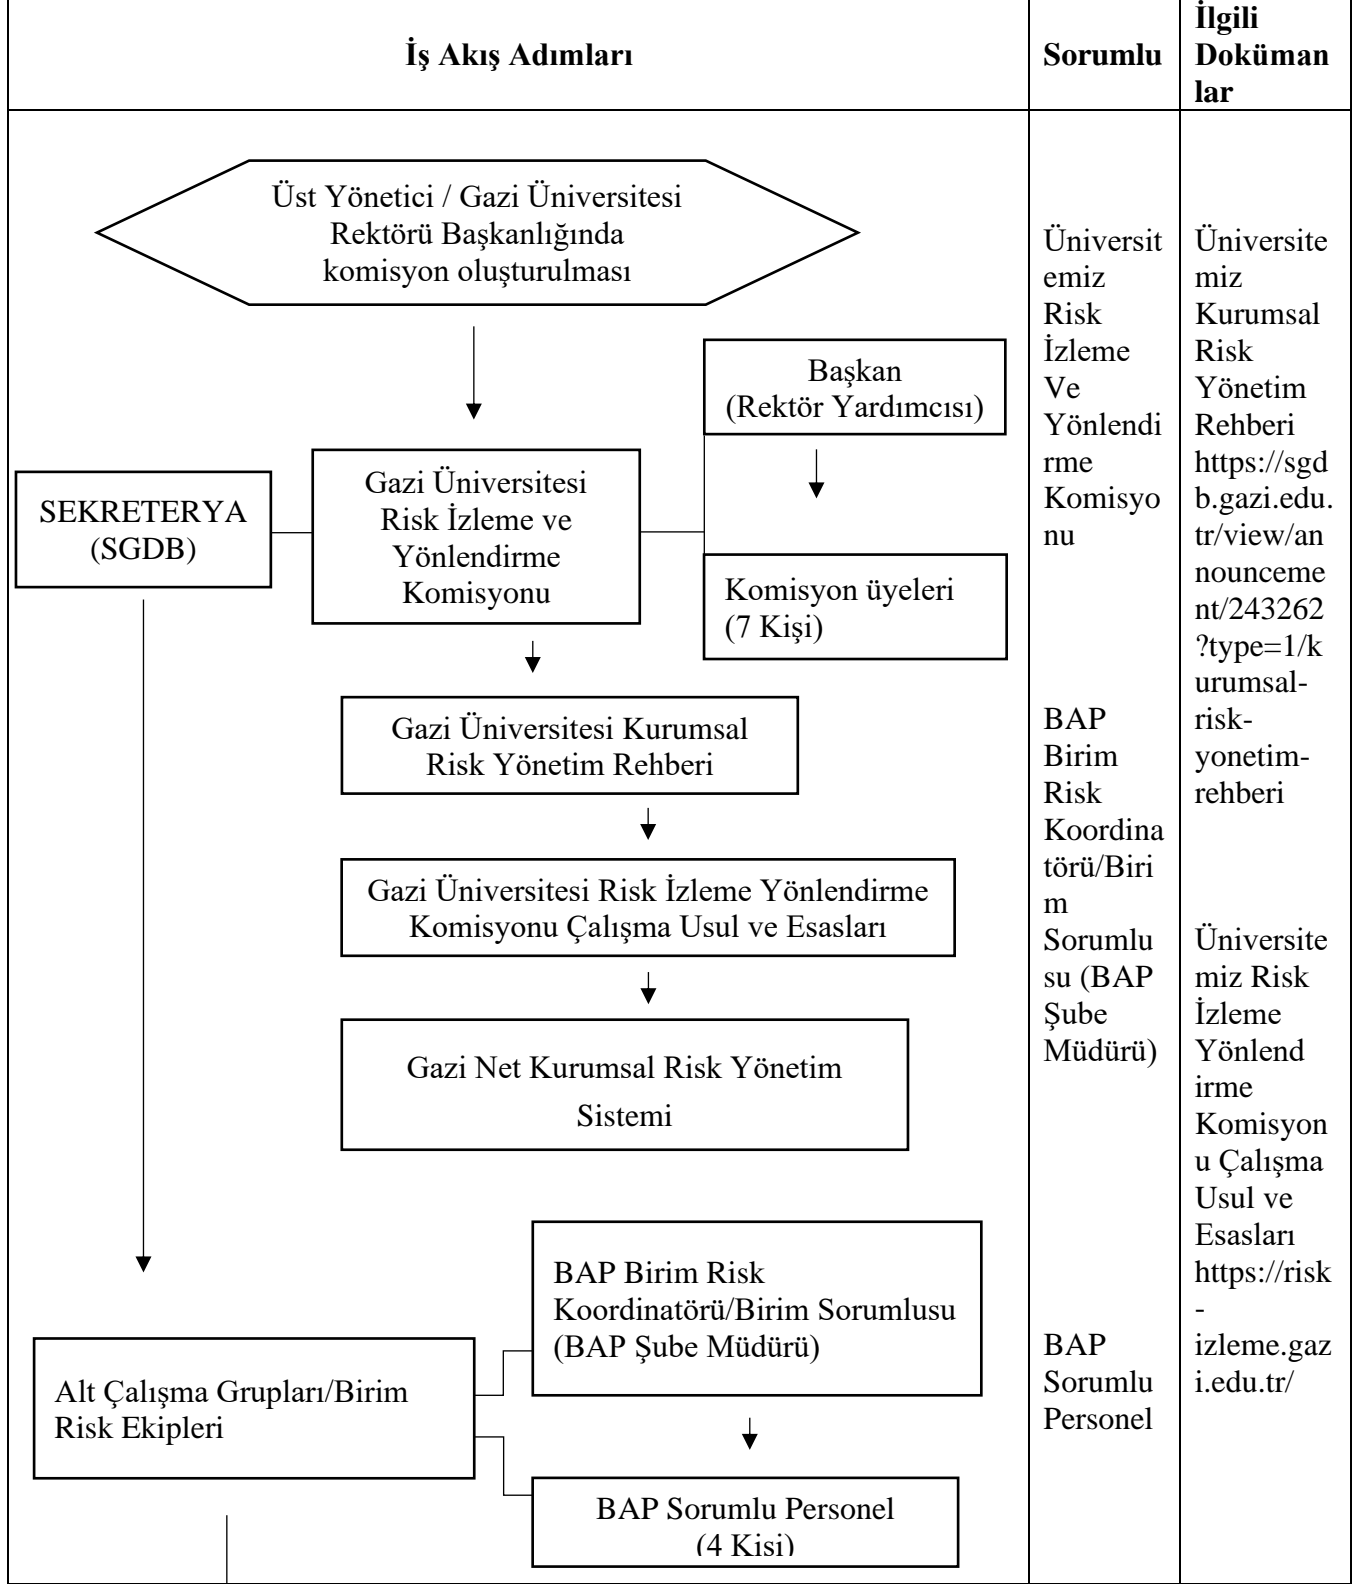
| İş Akış Adımları | Sorumlu | İlgili Dokümanlar |
|---|---|---|
| Üst Yönetici / Gazi Üniversitesi Rektörü Başkanlığında komisyon oluşturulması<br>Başkan (Rektör Yardımcısı)<br>SEKRETERYA (SGDB)<br>Gazi Üniversitesi Risk İzleme ve Yönlendirme Komisyonu<br>Komisyon üyeleri (7 Kişi)<br>Gazi Üniversitesi Kurumsal Risk Yönetim Rehberi<br>Gazi Üniversitesi Risk İzleme Yönlendirme Komisyonu Çalışma Usul ve Esasları<br>Gazi Net Kurumsal Risk Yönetim Sistemi<br>BAP Birim Risk Koordinatörü/Birim Sorumlusu (BAP Şube Müdürü)<br>Alt Çalışma Grupları/Birim Risk Ekipleri<br>BAP Sorumlu Personel (4 Kisi) | Üniversitemiz Risk İzleme Ve Yönlendirme Komisyonu<br>BAP Birim Risk Koordinatörü/Birim Sorumlusu (BAP Şube Müdürü)<br>BAP Sorumlu Personel | Üniversitemiz Kurumsal Risk Yönetim Rehberi https://sgdb.gazi.edu.tr/view/announcement/243262?type=1/kurumsal-risk-yonetim-rehberi<br>Üniversitemiz Risk İzleme Yönlendirme Komisyonu Çalışma Usul ve Esasları https://risk-izleme.gazi.edu.tr/ |